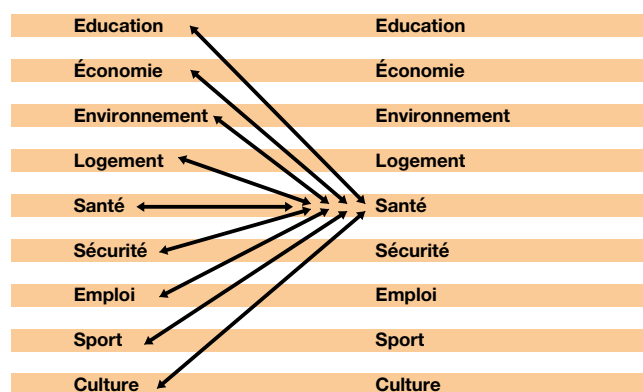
| | |
|---|---|
| Education | Education |
| Économie | Économie |
| Environnement | Environnement |
| Logement | Logement |
| Santé | Santé |
| Sécurité | Sécurité |
| Emploi | Emploi |
| Sport | Sport |
| Culture | Culture |